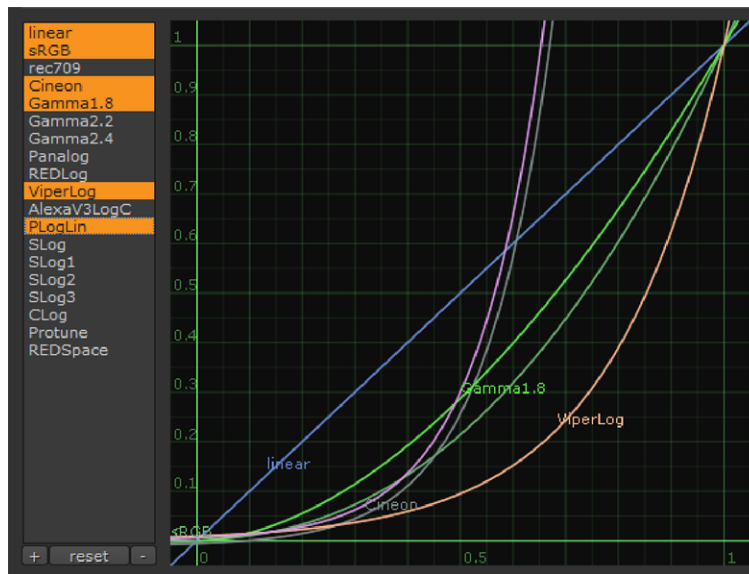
linear
sRGB
rec709
Cineon
Gamma1.8
Gamma2.2
Gamma2.4
Panalog
REDLog
ViperLog
AlexaV3LogC
PLogLin
SLog
SLog1
SLog2
SLog3
CLog
Protune
REDSpace

+ reset -

1
0.9
0.8
0.7
0.6
0.5
0.4
0.3
0.2
0.1
0
0.5
1

Gamma1.8
ViperLog
linear
Cineon
sRGB